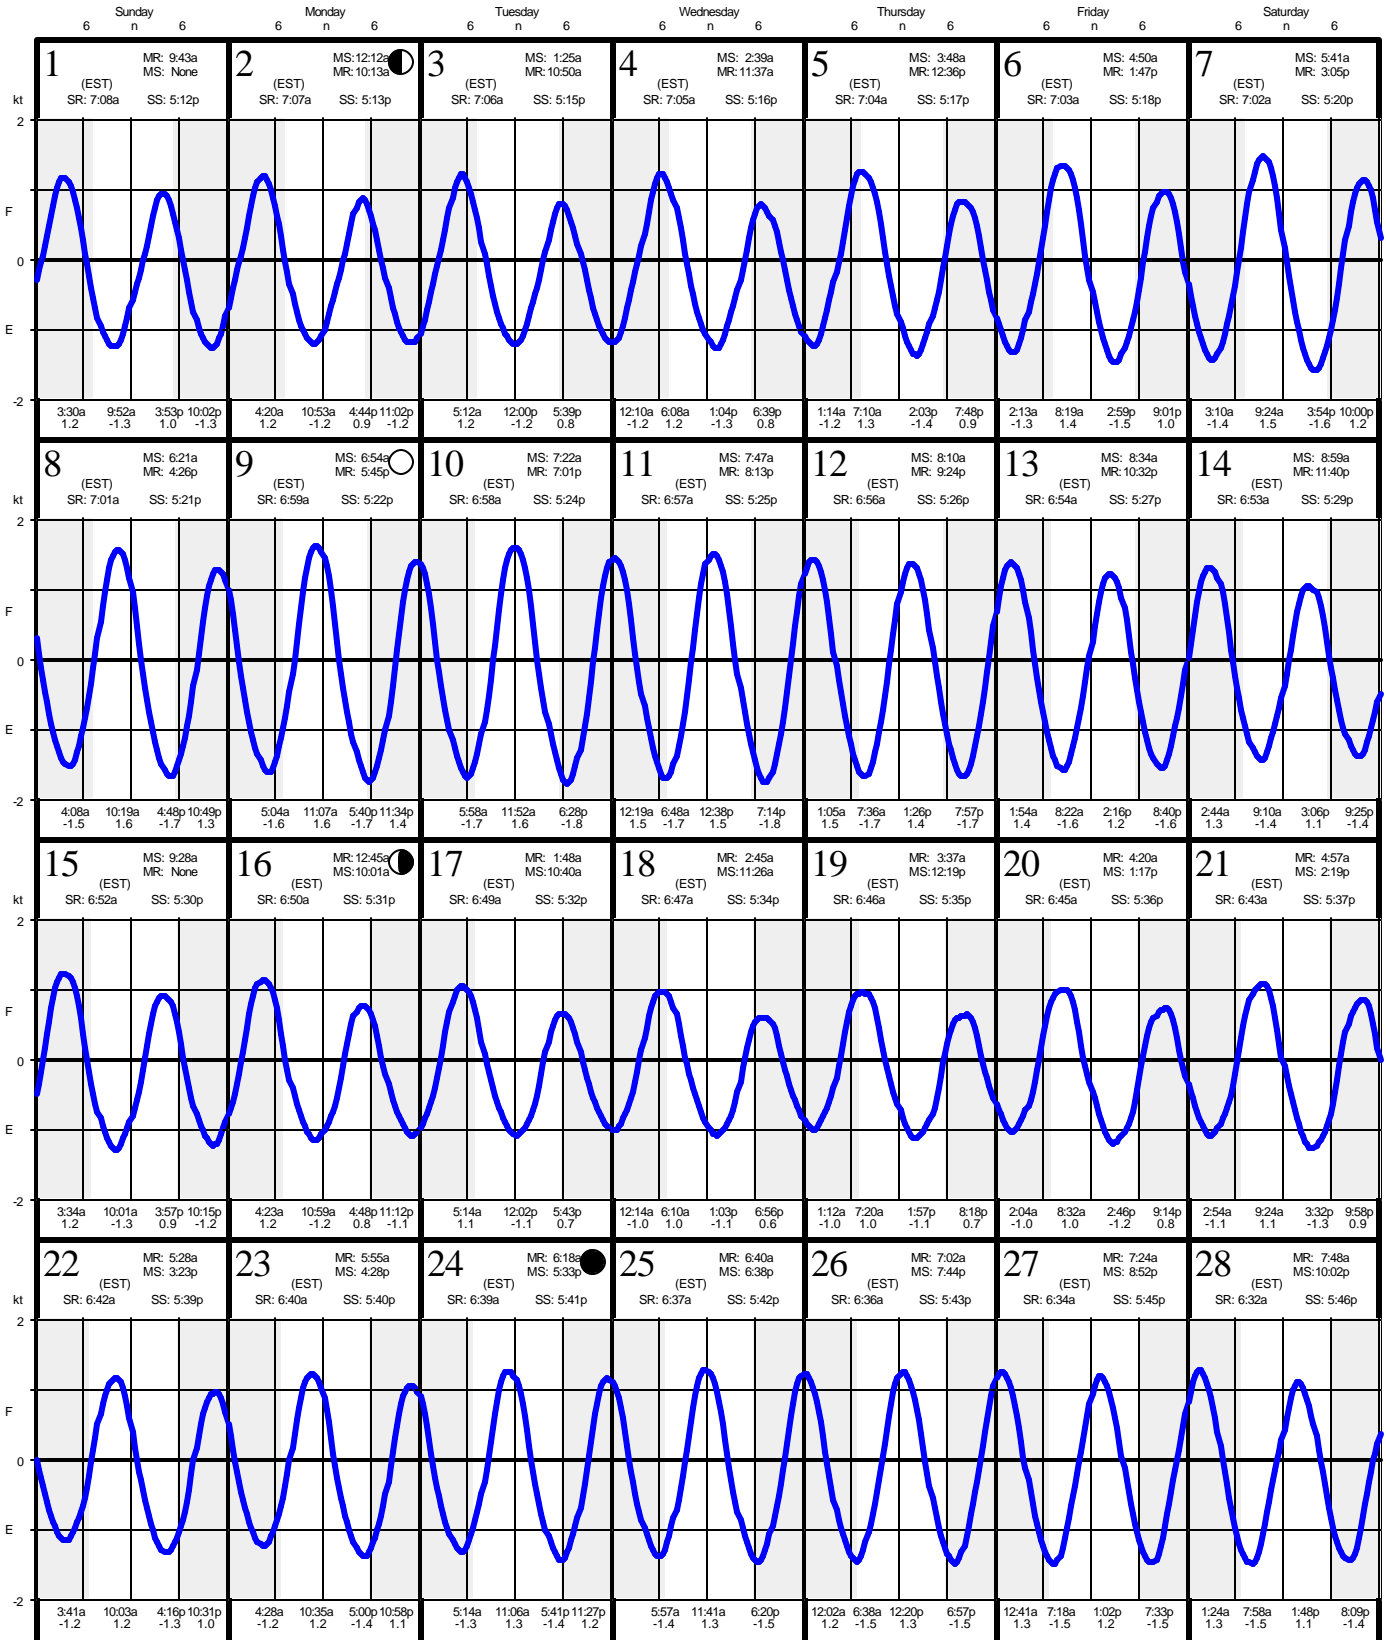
Sunday 6 n 6 | Monday 6 n 6 | Tuesday 6 n 6 | Wednesday 6 n 6 | Thursday 6 n 6 | Friday 6 n 6 | Saturday 6 n 6

kt 2 F 0 E -2

1 MR: 9:43a MS: None (EST) SR: 7:08a SS: 5:12p
3:30a 1.2 9:52a -1.3 3:53p 1.0 10:02p -1.3

2 MS: 12:12a MR: 10:13a (EST) SR: 7:07a SS: 5:13p
4:20a 1.2 10:53a -1.2 4:44p 0.9 11:02p -1.2

3 MS: 1:25a MR: 10:50a (EST) SR: 7:06a SS: 5:15p
5:12a 1.2 12:00p -1.2 5:39p 0.8

4 MS: 2:39a MR: 11:37a (EST) SR: 7:05a SS: 5:16p
12:10a -1.2 6:08a 1.2 1:04p -1.3 6:39p 0.8

5 MS: 3:48a MR: 12:36p (EST) SR: 7:04a SS: 5:17p
1:14a -1.2 7:10a 1.3 2:03p -1.4 7:48p 0.9

6 MS: 4:50a MR: 1:47p (EST) SR: 7:03a SS: 5:18p
2:13a -1.3 8:19a 1.4 2:59p -1.5 9:01p 1.0

7 MS: 5:41a MR: 3:05p (EST) SR: 7:02a SS: 5:20p
3:10a -1.4 9:24a 1.5 3:54p -1.6 10:00p 1.2

8 MS: 6:21a MR: 4:26p (EST) SR: 7:01a SS: 5:21p
4:08a -1.5 10:19a 1.6 4:48p -1.7 10:49p 1.3

9 MS: 6:54a MR: 5:45p (EST) SR: 6:59a SS: 5:22p
5:04a -1.6 11:07a 1.6 5:40p -1.7 11:34p 1.4

10 MS: 7:22a MR: 7:01p (EST) SR: 6:58a SS: 5:24p
5:58a -1.7 11:52a 1.6 6:28p -1.8

11 MS: 7:47a MR: 8:13p (EST) SR: 6:57a SS: 5:25p
12:19a 1.5 6:48a -1.7 12:38p 1.5 7:14p -1.8

12 MS: 8:10a MR: 9:24p (EST) SR: 6:56a SS: 5:26p
1:05a 1.5 7:36a -1.7 1:26p 1.4 7:57p -1.7

13 MS: 8:34a MR: 10:32p (EST) SR: 6:54a SS: 5:27p
1:54a 1.4 8:22a -1.6 2:16p 1.2 8:40p -1.6

14 MS: 8:59a MR: 11:40p (EST) SR: 6:53a SS: 5:29p
2:44a 1.3 9:10a -1.4 3:06p 1.1 9:25p -1.4

15 MS: 9:28a MR: None (EST) SR: 6:52a SS: 5:30p
3:34a 1.2 10:01a -1.3 3:57p 0.9 10:15p -1.2

16 MR: 12:45a MS: 10:01a (EST) SR: 6:50a SS: 5:31p
4:23a 1.2 10:59a -1.2 4:48p 0.8 11:12p -1.1

17 MR: 1:48a MS: 10:40a (EST) SR: 6:49a SS: 5:32p
5:14a 1.1 12:02p -1.1 5:43p 0.7

18 MR: 2:45a MS: 11:26a (EST) SR: 6:47a SS: 5:34p
12:14a -1.0 6:10a 1.0 1:03p -1.1 6:56p 0.6

19 MR: 3:37a MS: 12:19p (EST) SR: 6:46a SS: 5:35p
1:12a -1.0 7:20a 1.0 1:57p -1.1 8:18p 0.7

20 MR: 4:20a MS: 1:17p (EST) SR: 6:45a SS: 5:36p
2:04a -1.0 8:32a 1.0 2:46p -1.2 9:14p 0.8

21 MR: 4:57a MS: 2:19p (EST) SR: 6:43a SS: 5:37p
2:54a -1.1 9:24a 1.1 3:32p -1.3 9:58p 0.9

22 MR: 5:28a MS: 3:23p (EST) SR: 6:42a SS: 5:39p
3:41a -1.2 10:03a 1.2 4:16p -1.3 10:31p 1.0

23 MR: 5:55a MS: 4:28p (EST) SR: 6:40a SS: 5:40p
4:28a -1.2 10:35a 1.2 5:00p -1.4 10:58p 1.1

24 MR: 6:18a MS: 5:33p (EST) SR: 6:39a SS: 5:41p
5:14a -1.3 11:06a 1.3 5:41p -1.4 11:27p 1.2

25 MR: 6:40a MS: 6:38p (EST) SR: 6:37a SS: 5:42p
5:57a -1.4 11:41a 1.3 6:20p -1.5

26 MR: 7:02a MS: 7:44p (EST) SR: 6:36a SS: 5:43p
12:02a 1.2 6:38a -1.5 12:20p 1.3 6:57p -1.5

27 MR: 7:24a MS: 8:52p (EST) SR: 6:34a SS: 5:45p
12:41a 1.3 7:18a -1.5 1:02p 1.2 7:33p -1.5

28 MR: 7:48a MS: 10:02p (EST) SR: 6:32a SS: 5:46p
1:24a 1.3 7:58a -1.5 1:48p 1.1 8:09p -1.4